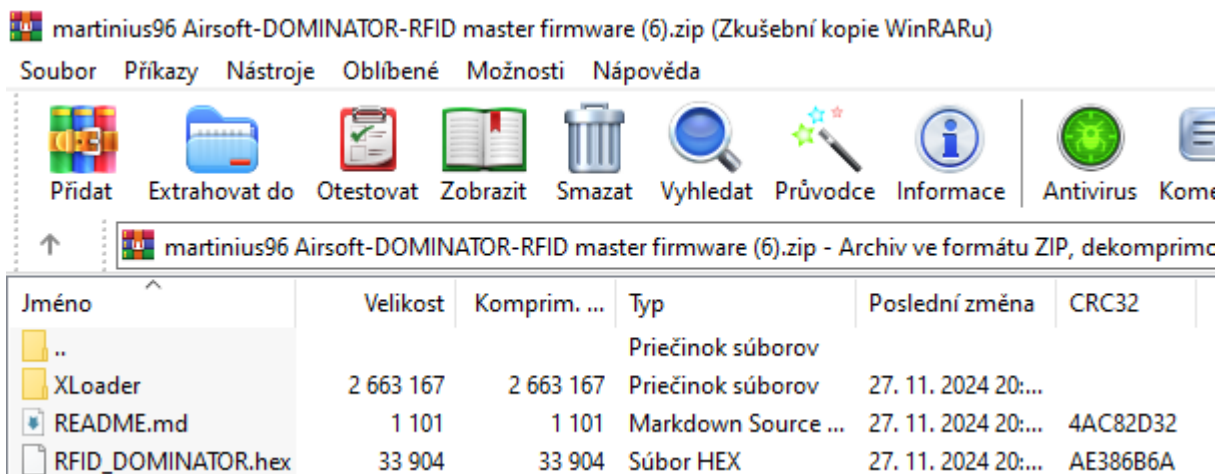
martinius96 Airsoft-DOMINATOR-RFID master firmware (6).zip (Zkušební kopie WinRARu)

Soubor Příkazy Nástroje Oblíbené Možnosti Nápověda

Přidat Extrahovat do Otestovat Zobrazit Smazat Vyhledat Průvodce Informace Antivirus Kome

martinius96 Airsoft-DOMINATOR-RFID master firmware (6).zip - Archiv ve formátu ZIP, dekomprimo

| Jméno | Velikost | Komprim. ... | Typ | Poslední změna | CRC32 |
|---|---|---|---|---|---|
| .. | | | Priečinok súborov | | |
| XLoader | 2 663 167 | 2 663 167 | Priečinok súborov | 27. 11. 2024 20:... | |
| README.md | 1 101 | 1 101 | Markdown Source ... | 27. 11. 2024 20:... | 4AC82D32 |
| RFID_DOMINATOR.hex | 33 904 | 33 904 | Súbor HEX | 27. 11. 2024 20:... | AE386B6A |